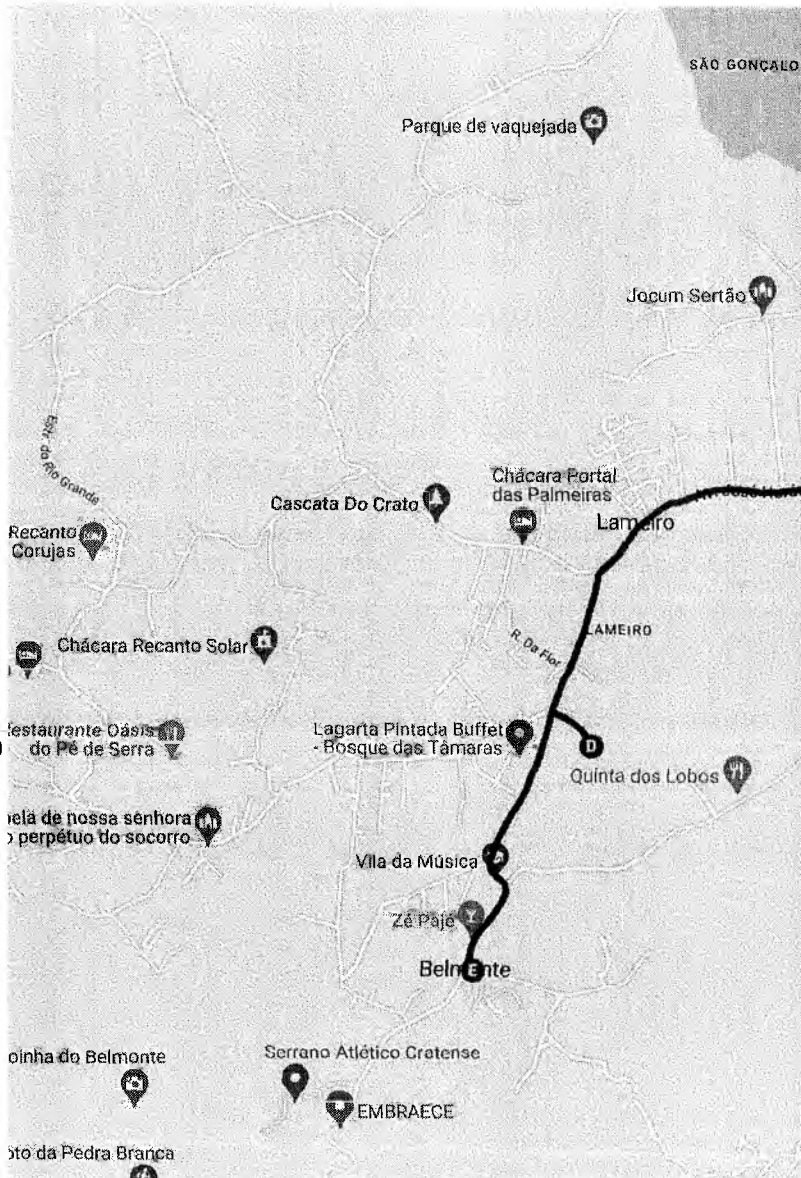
SÃO GONÇALO

Parque de vaquejada

Jocum Sertão

Estr. do Rio Grande

Chácara Portal das Palmeiras

Cascata Do Crato

Lameiro

Recanto Corujas

LAMEIRO

Chácara Recanto Solar

R. Da Flor

Restaurante Oásis do Pé de Serra

Lagarta Pintada Buffet - Bosque das Tâmaras

D

Quinta dos Lobos

pela de nossa senhora perpétuo do socorro

Vila da Música

Zé Pajé

Belmonte

E

oinha do Belmonte

Serrano Atlético Cratense

EMBRAECE

oto da Pedra Branca